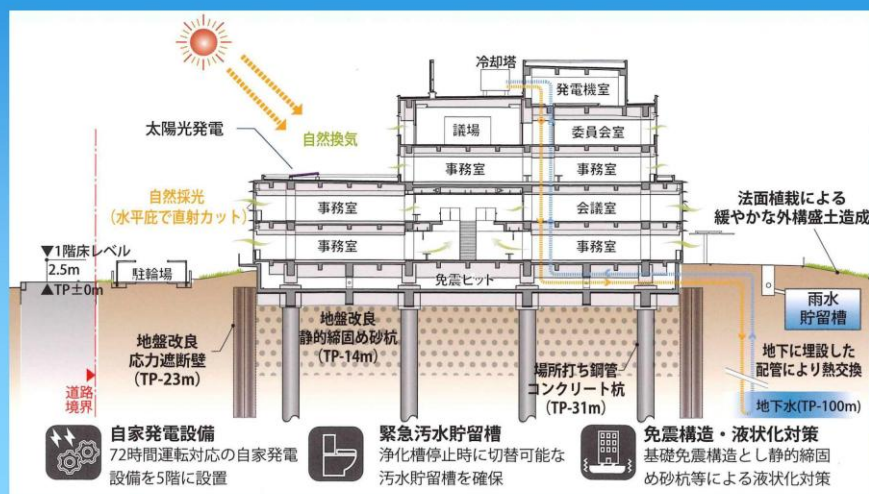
冷却塔

発電機室

議場

委員会室

事務室

事務室

事務室

会議室

事務室

事務室

免震ピット

太陽光発電

自然換気

自然採光
（水平庇で直射カット）

法面植栽による
緩やかな外構盛土造成

▼1階床レベル
2.5m
▲TP±0m

駐輪場

雨水
貯留槽

地盤改良
応力遮断壁
（TP-23m）

地盤改良
静的締固め砂杭
（TP-14m）

場所打ち鋼管
コンクリート杭
（TP-31m）

地下に埋設した
配管により熱交換

地下水(TP-100m)

道路
境界

自家発電設備
72時間運転対応の自家発電設備を5階に設置

緊急汚水貯留槽
浄化槽停止時に切替可能な汚水貯留槽を確保

免震構造・液状化対策
基礎免震構造とし静的締固め砂杭等による液状化対策